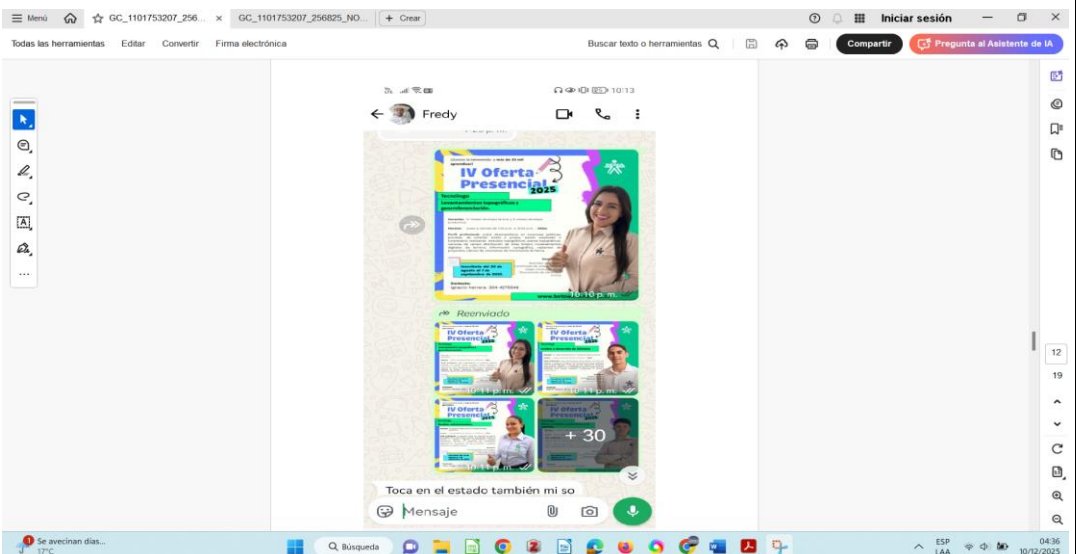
☰ Menú GC_1101753207_256... × GC_1101753207_256825_NO... + Crear

Iniciar sesión

Todas las herramientas Editar Convertir Firma electrónica

Buscar texto o herramientas

Compartir

Pregunta al Asistente de IA

10:13

← Fredy

IV Oferta Presencial 2025

Tecnólogo

Levantamientos topográficos y georreferenciación.

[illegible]

10:10 p. m.

www.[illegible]

Reenviado

IV Oferta Presencial

10:11 p. m.

IV Oferta Presencial

10:11 p. m.

IV Oferta Presencial

10:11 p. m.

+ 30

Toca en el estado también mi so

Mensaje

12

19

Se avecinan días...

17°C

Búsqueda

ESP LAA

04:36

10/12/2025